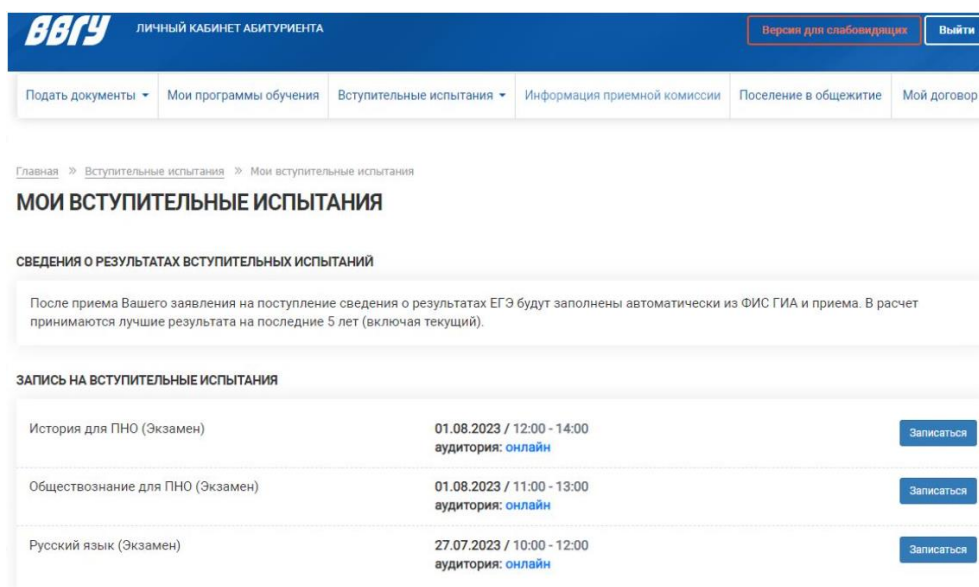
ВВГУ ЛИЧНЫЙ КАБИНЕТ АБИТУРИЕНТА

Версия для слабовидящих Выйти

Подать документы ▾ | Мои программы обучения | Вступительные испытания ▾ | Информация приемной комиссии | Поселение в общежитие | Мой договор

Главная » Вступительные испытания » Мои вступительные испытания

МОИ ВСТУПИТЕЛЬНЫЕ ИСПЫТАНИЯ

СВЕДЕНИЯ О РЕЗУЛЬТАТАХ ВСТУПИТЕЛЬНЫХ ИСПЫТАНИЙ

После приема Вашего заявления на поступление сведения о результатах ЕГЭ будут заполнены автоматически из ФИС ГИА и приема. В расчет принимаются лучшие результата на последние 5 лет (включая текущий).

ЗАПИСЬ НА ВСТУПИТЕЛЬНЫЕ ИСПЫТАНИЯ

| | | |
|---|---|---|
| История для ПНО (Экзамен) | 01.08.2023 / 12:00 - 14:00 аудитория: онлайн | Записаться |
| Обществознание для ПНО (Экзамен) | 01.08.2023 / 11:00 - 13:00 аудитория: онлайн | Записаться |
| Русский язык (Экзамен) | 27.07.2023 / 10:00 - 12:00 аудитория: онлайн | Записаться |